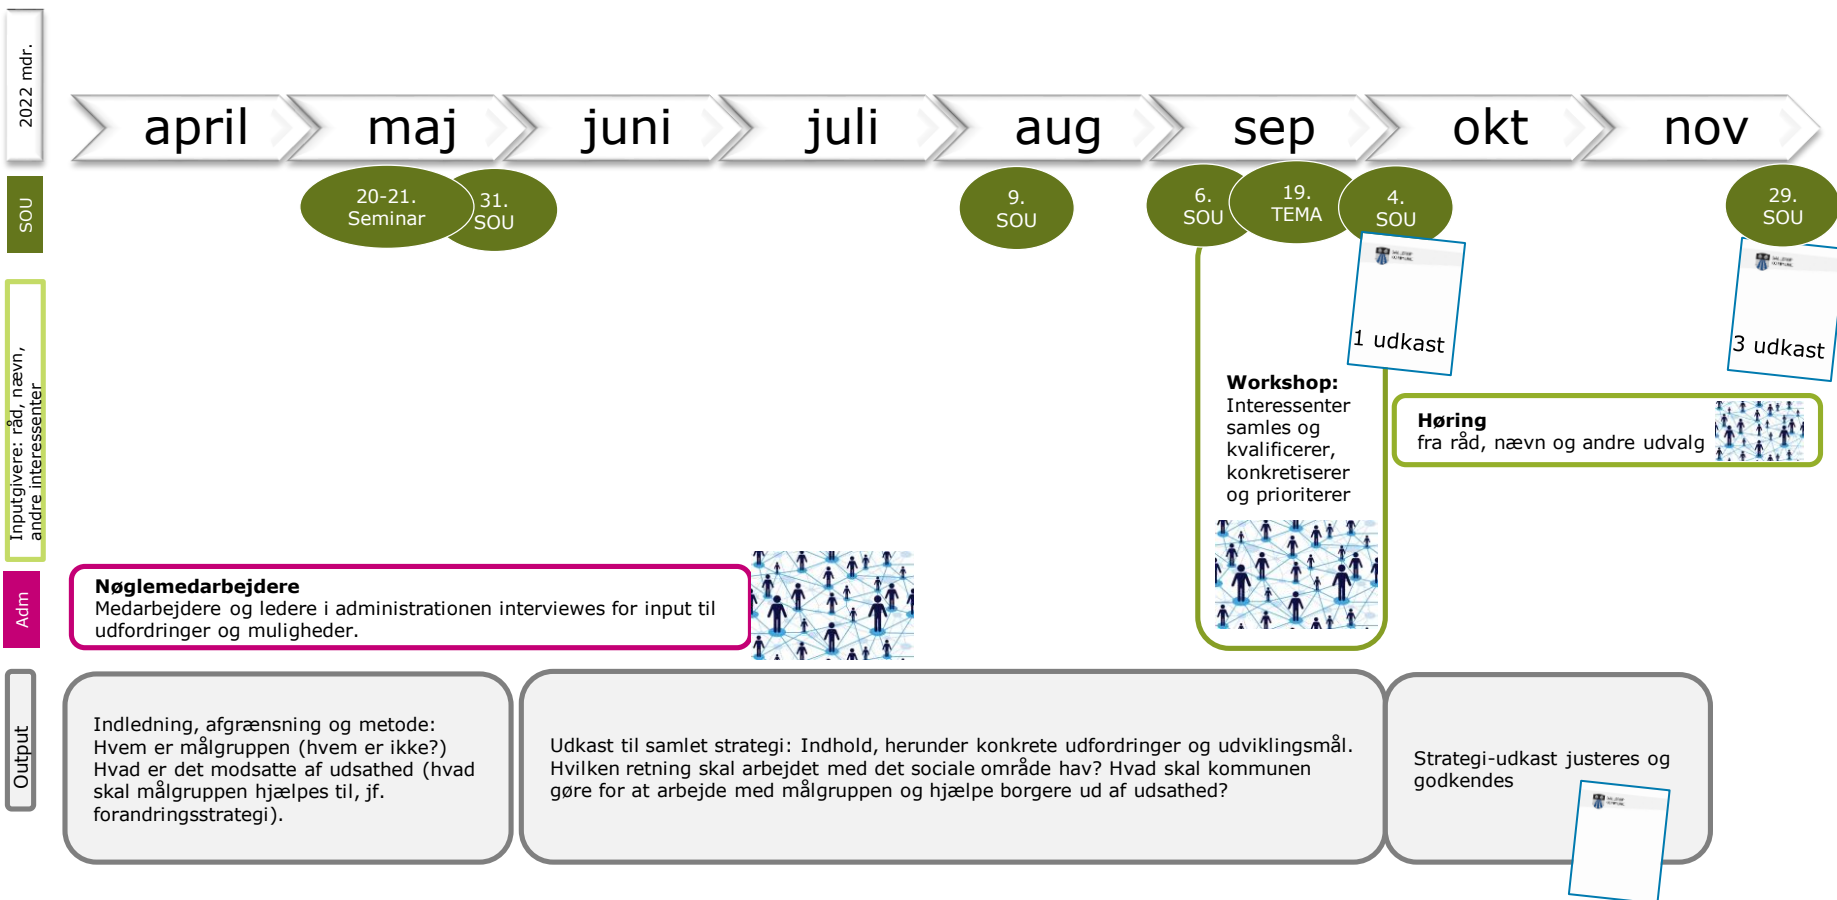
2022 mdr.

april maj juni juli aug sep okt nov

SOU

20-21. Seminar

31. SOU

9. SOU

6. SOU

19. TEMA

4. SOU

29. SOU

1 udkast

3 udkast

Inputgivere: råd, nævn, andre interessenter

**Workshop:**
Interessenter samles og kvalificerer, konkretiserer og prioriterer

**Høring**
fra råd, nævn og andre udvalg

Adm

**Nøglemedarbejdere**
Medarbejdere og ledere i administrationen interviewes for input til udfordringer og muligheder.

Output

Indledning, afgrænsning og metode: Hvem er målgruppen (hvem er ikke?) Hvad er det modsatte af udsathed (hvad skal målgruppen hjælpes til, jf. forandringsstrategi).

Udkast til samlet strategi: Indhold, herunder konkrete udfordringer og udviklingsmål. Hvilken retning skal arbejdet med det sociale område hav? Hvad skal kommunen gøre for at arbejde med målgruppen og hjælpe borgere ud af udsathed?

Strategi-udkast justeres og godkendes